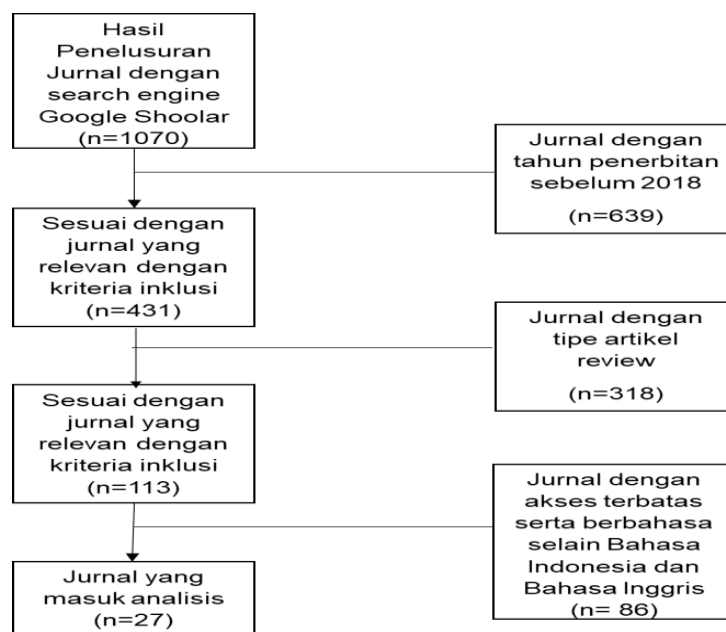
Hasil Penelusuran Jurnal dengan search engine Google Shoolar (n=1070)

Jurnal dengan tahun penerbitan sebelum 2018

(n=639)

Sesuai dengan jurnal yang relevan dengan kriteria inklusi (n=431)

Jurnal dengan tipe artikel review

(n=318)

Sesuai dengan jurnal yang relevan dengan kriteria inklusi (n=113)

Jurnal dengan akses terbatas serta berbahasa selain Bahasa Indonesia dan Bahasa Inggris (n= 86)

Jurnal yang masuk analisis (n=27)